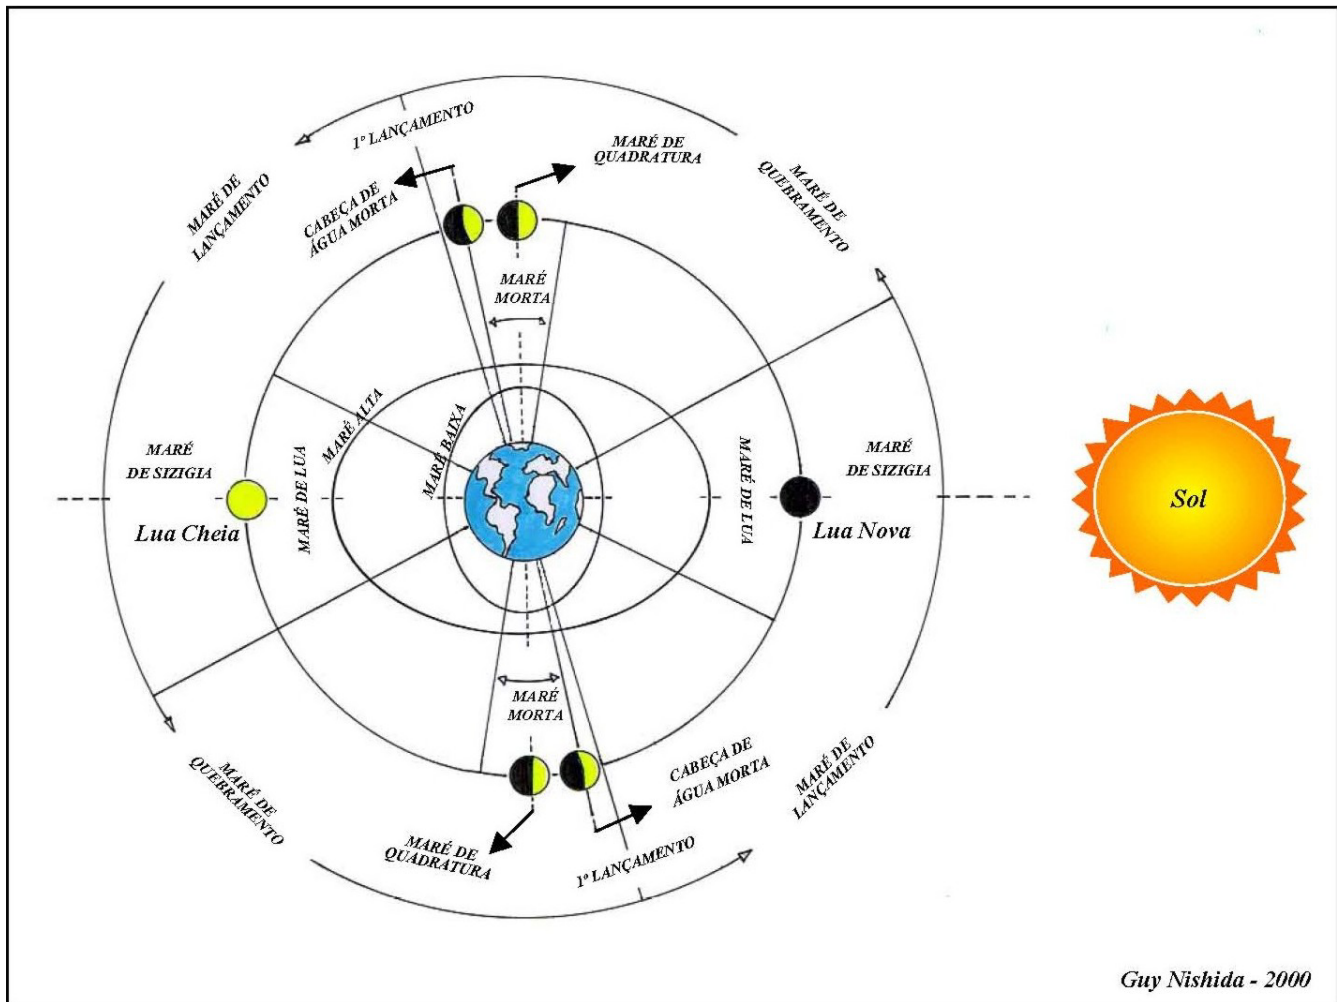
1° LANÇAMENTO

MARÉ DE QUADRATURA

MARÉ DE LANÇAMENTO

CABEÇA DE ÁGUA MORTA

MARÉ DE QUEBRAMENTO

MARÉ MORTA

MARÉ ALTA

MARÉ BAIXA

MARÉ DE SIZIGIA

MARÉ DE LUA

MARÉ DE LUA

MARÉ DE SIZIGIA

Lua Cheia

Lua Nova

Sol

MARÉ MORTA

MARÉ DE QUEBRAMENTO

CABEÇA DE ÁGUA MORTA

MARÉ DE LANÇAMENTO

MARÉ DE QUADRATURA

1° LANÇAMENTO

Guy Nishida - 2000